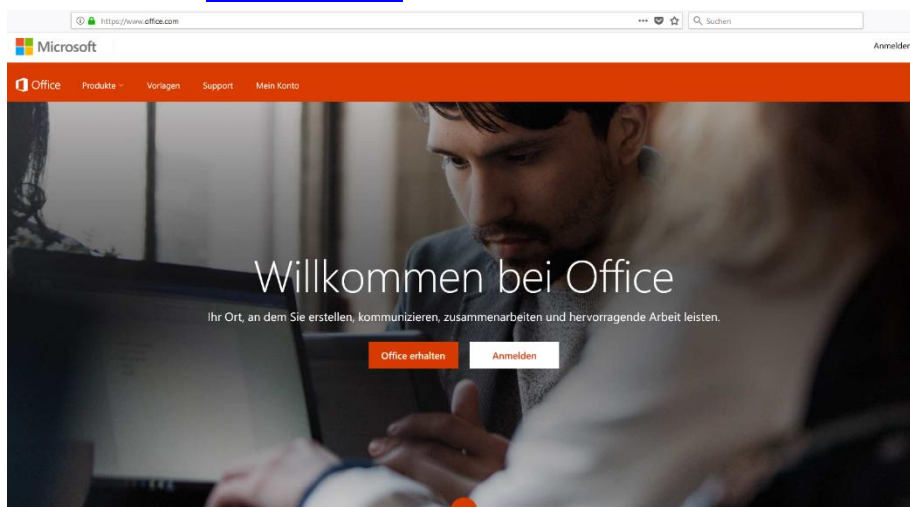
https://www.office.com

Suchen

Microsoft

Anmelden

Office Produkte Vorlagen Support Mein Konto

Willkommen bei Office

Ihr Ort, an dem Sie erstellen, kommunizieren, zusammenarbeiten und hervorragende Arbeit leisten.

Office erhalten

Anmelden